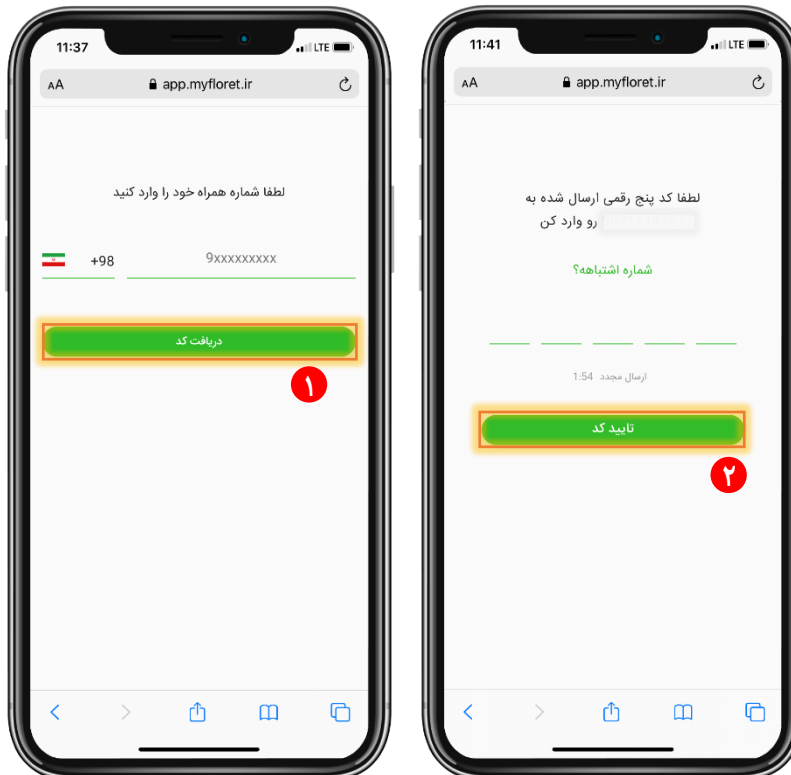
11:37
LTE
AA app.myfloret.ir

لطفا شماره همراه خود را وارد کنید

+98 9xxxxxxxxx

دریافت کد

۱

11:41
LTE
AA app.myfloret.ir

لطفا کد پنج رقمی ارسال شده به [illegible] رو وارد کن

شماره اشتباهه؟

ارسال مجدد 1:54

تایید کد

۲